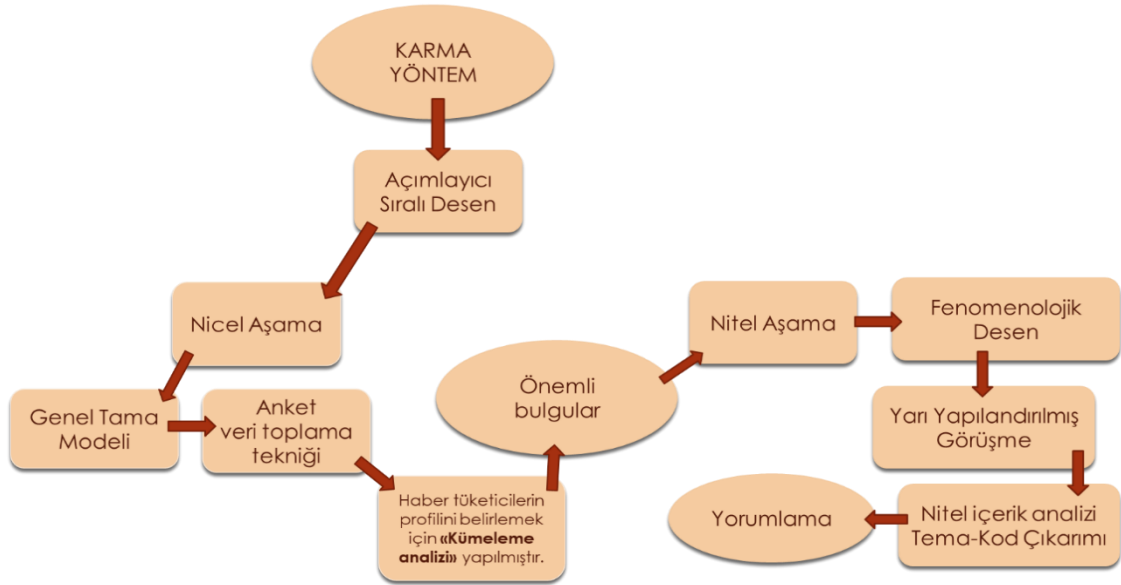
KARMA YÖNTEM

Açımlayıcı Sıralı Desen

Nicel Aşama

Genel Tama Modeli

Anket veri toplama tekniği

Haber tüketicilerin profilini belirlemek için **«Kümeleme analizi»** yapılmıştır.

Önemli bulgular

Nitel Aşama

Fenomenolojik Desen

Yarı Yapılandırılmış Görüşme

Nitel içerik analizi Tema-Kod Çıkarımı

Yorumlama